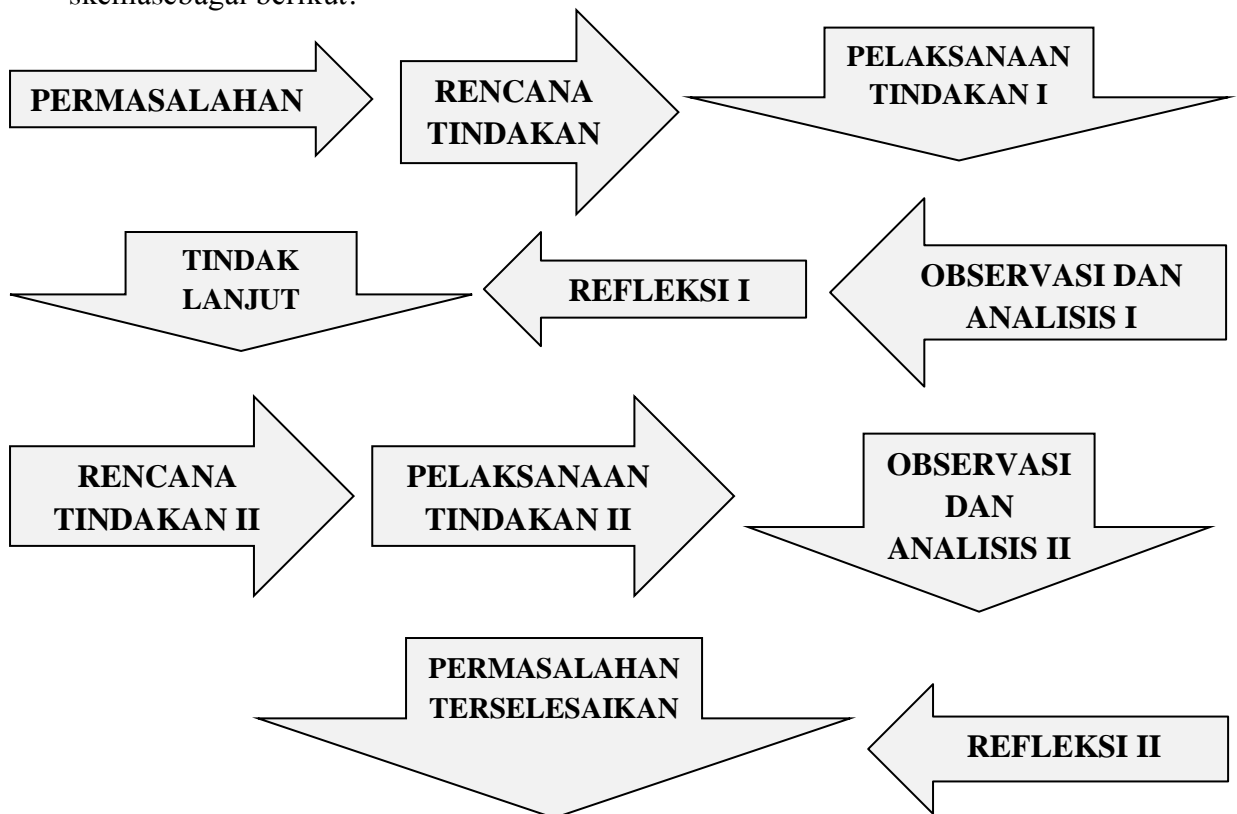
skemasebagai berikut:

PERMASALAHAN

RENCANA TINDAKAN

PELAKSANAAN TINDAKAN I

OBSERVASI DAN ANALISIS I

REFLEKSI I

TINDAK LANJUT

RENCANA TINDAKAN II

PELAKSANAAN TINDAKAN II

OBSERVASI DAN ANALISIS II

REFLEKSI II

PERMASALAHAN TERSELESAIKAN